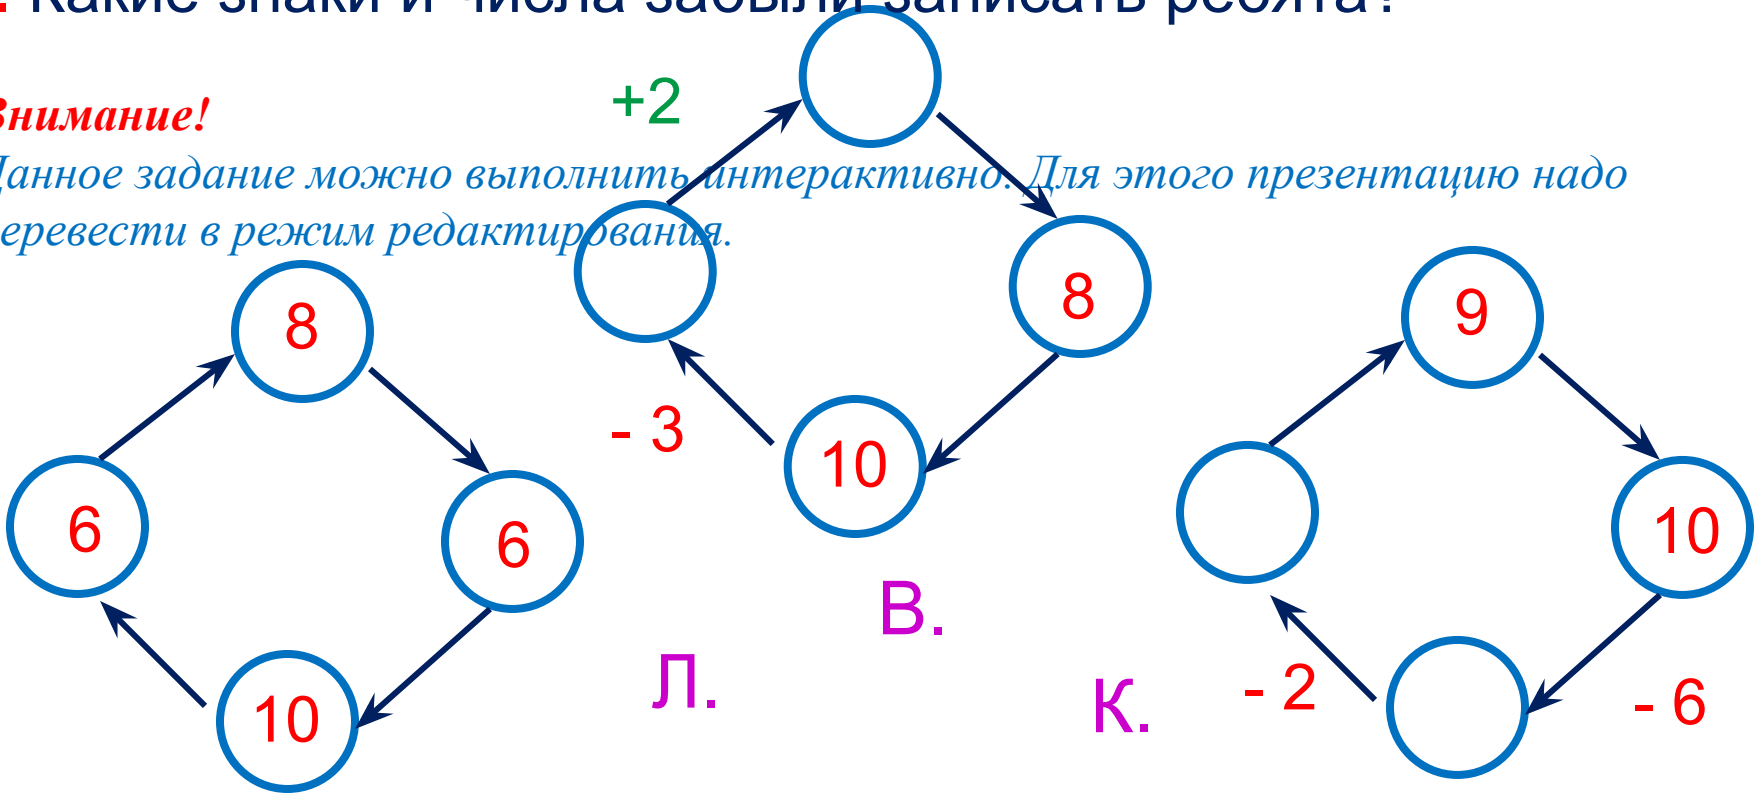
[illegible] Какие знаки и числа забыли записать ребята?

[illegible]нимание!
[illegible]анное задание можно выполнить интерактивно. Для этого презентацию надо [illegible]еревести в режим редактирования.

+2

8

- 3

10

8

6

6

10

В.

Л.

9

10

К.

- 2

- 6